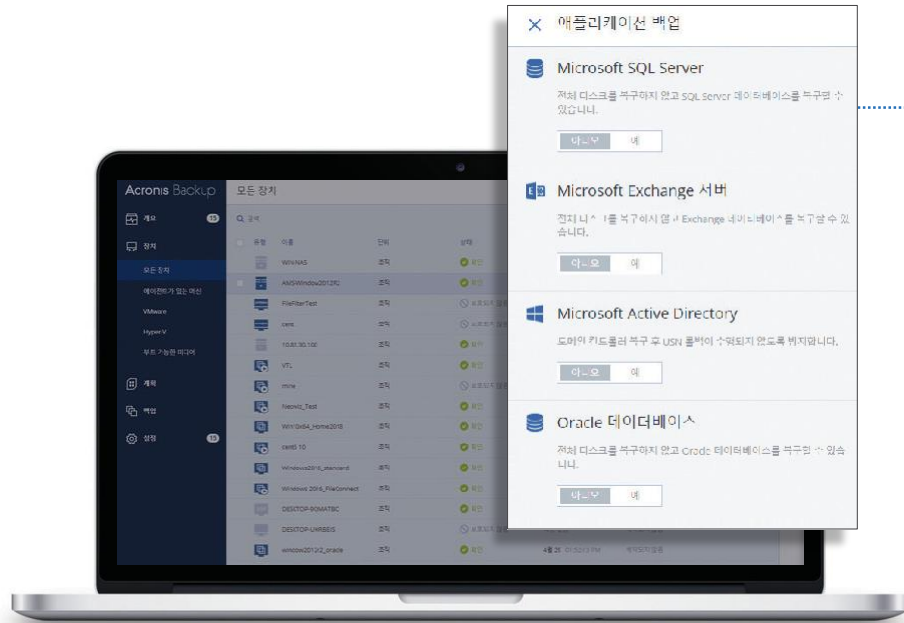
×  애플리케이션 백업

Microsoft SQL Server

전체 디스크를 복구하지 않고 SQL Server 데이터베이스를 복구할 수 있습니다.

아니요  예

Microsoft Exchange 서버

전체 디스크를 복구하지 않고 Exchange 데이터베이스를 복구할 수 있습니다.

아니오  예

Microsoft Active Directory

도메인 컨트롤러 복구 후 USN 롤백이 수행되지 않도록 방지합니다.

아니오  예

Oracle 데이터베이스

전체 디스크를 복구하지 않고 Oracle 데이터베이스를 복구할 수 있습니다.

아니요  예

Acronis Backup

모든 장치

개요 15
장치
모든 장치
에이전트가 있는 머신
VMware
Hyper-V
부트 가능한 미디어
계획
백업
설정 15

검색

| 유형 | 이름 | 단위 | 상태 |
|---|---|---|---|
| | WINNAS | 조직 | 확인 |
| | AMSWindow2012RC | 조직 | 확인 |
| | FileFilterTest | 조직 | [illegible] |
| | cent | 조직 | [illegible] |
| | 10.61.30.102 | 조직 | 확인 |
| | VTL | 조직 | 확인 |
| | mine | 조직 | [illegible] |
| | Nepwiz_Test | 조직 | 확인 |
| | WIN10x64_Home2018 | 조직 | 확인 |
| | cent6 10 | 조직 | 확인 |
| | Windows2016_standard | 조직 | 확인 |
| | Windows 2016_FileConnect | 조직 | 확인 |
| | DESKTOP-9OMATBC | 조직 | 확인 |
| | DESKTOP-LMRBEIS | 조직 | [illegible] |
| | window2012r2_oracle | 조직 | 확인 |